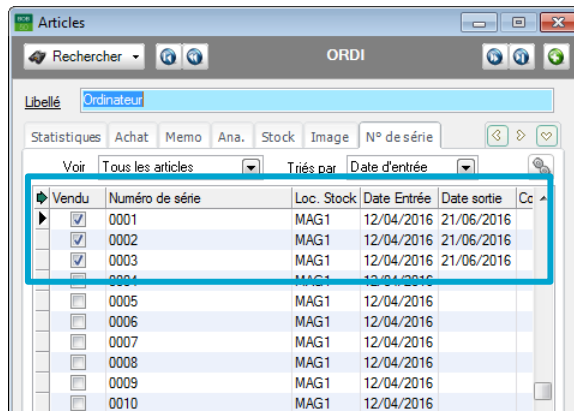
Articles

Rechercher

ORDI

Libellé Ordinateur

Statistiques Achat Memo Ana. Stock Image N° de série

Voir Tous les articles Triés par Date d'entrée

| Vendu | Numéro de série | Loc. Stock | Date Entrée | Date sortie | Co |
|---|---|---|---|---|---|
| ☑ | 0001 | MAG1 | 12/04/2016 | 21/06/2016 | |
| ☑ | 0002 | MAG1 | 12/04/2016 | 21/06/2016 | |
| ☑ | 0003 | MAG1 | 12/04/2016 | 21/06/2016 | |
| ☐ | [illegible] | MAG1 | 12/04/2016 | | |
| ☐ | 0005 | MAG1 | 12/04/2016 | | |
| ☐ | 0006 | MAG1 | 12/04/2016 | | |
| ☐ | 0007 | MAG1 | 12/04/2016 | | |
| ☐ | 0008 | MAG1 | 12/04/2016 | | |
| ☐ | 0009 | MAG1 | 12/04/2016 | | |
| ☐ | 0010 | MAG1 | 12/04/2016 | | |